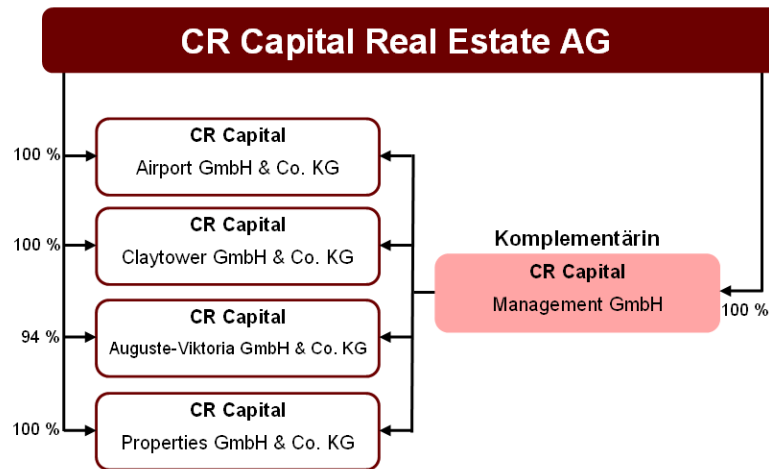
CR Capital Real Estate AG

100 %

CR Capital
Airport GmbH & Co. KG

100 %

CR Capital
Claytower GmbH & Co. KG

94 %

CR Capital
Auguste-Viktoria GmbH & Co. KG

100 %

CR Capital
Properties GmbH & Co. KG

Komplementärin

CR Capital
Management GmbH

100 %